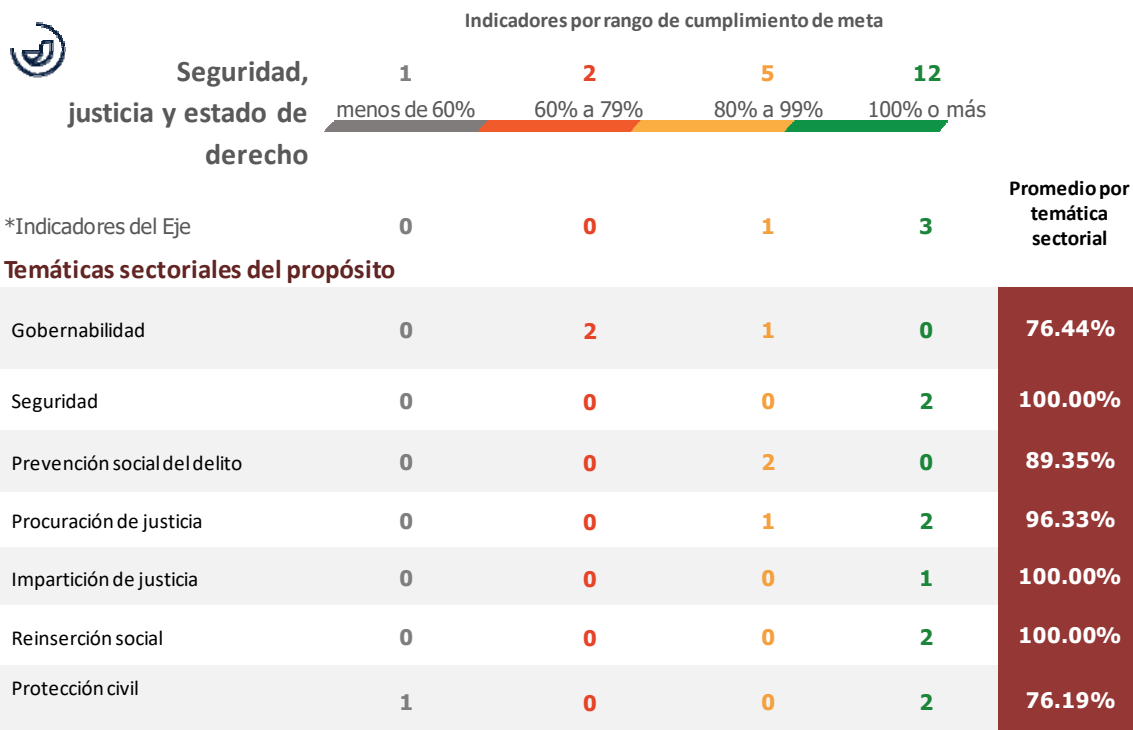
Indicadores por rango de cumplimiento de meta

Seguridad, justicia y estado de derecho

| | 1 | 2 | 5 | 12 | |
|---|---|---|---|---|---|
| | menos de 60% | 60% a 79% | 80% a 99% | 100% o más | |
| *Indicadores del Eje | 0 | 0 | 1 | 3 | Promedio por temática sectorial |

Temáticas sectoriales del propósito

| | | | | | |
|---|---|---|---|---|---|
| Gobernabilidad | 0 | 2 | 1 | 0 | 76.44% |
| Seguridad | 0 | 0 | 0 | 2 | 100.00% |
| Prevención social del delito | 0 | 0 | 2 | 0 | 89.35% |
| Procuración de justicia | 0 | 0 | 1 | 2 | 96.33% |
| Impartición de justicia | 0 | 0 | 0 | 1 | 100.00% |
| Reinserción social | 0 | 0 | 0 | 2 | 100.00% |
| Protección civil | 1 | 0 | 0 | 2 | 76.19% |